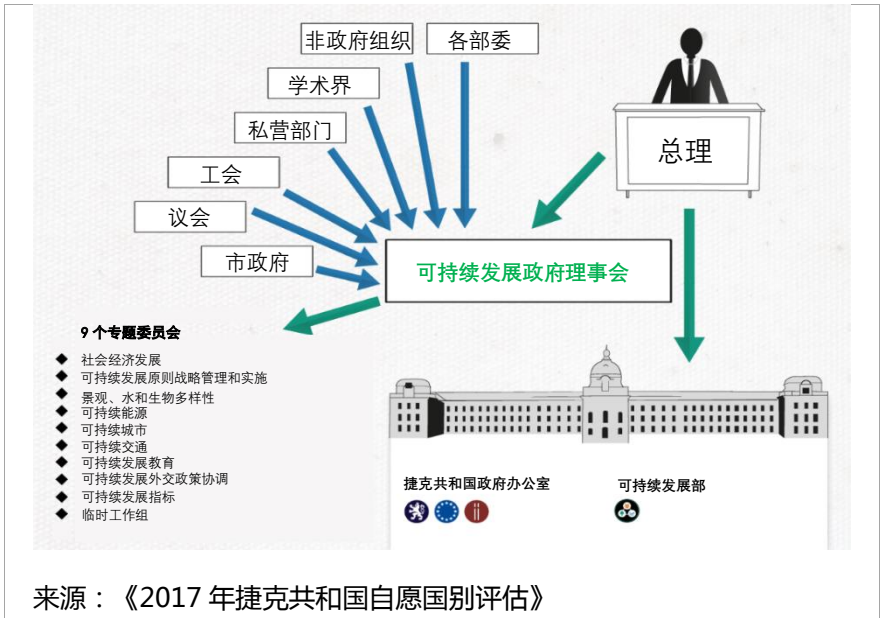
非政府组织

各部委

学术界

私营部门

工会

议会

市政府

总理

可持续发展政府理事会

9 个专题委员会

- 社会经济发展
- 可持续发展原则战略管理和实施
- 景观、水和生物多样性
- 可持续能源
- 可持续城市
- 可持续交通
- 可持续发展教育
- 可持续发展外交政策协调
- 可持续发展指标
- 临时工作组

捷克共和国政府办公室

可持续发展部

来源：《2017 年捷克共和国自愿国别评估》